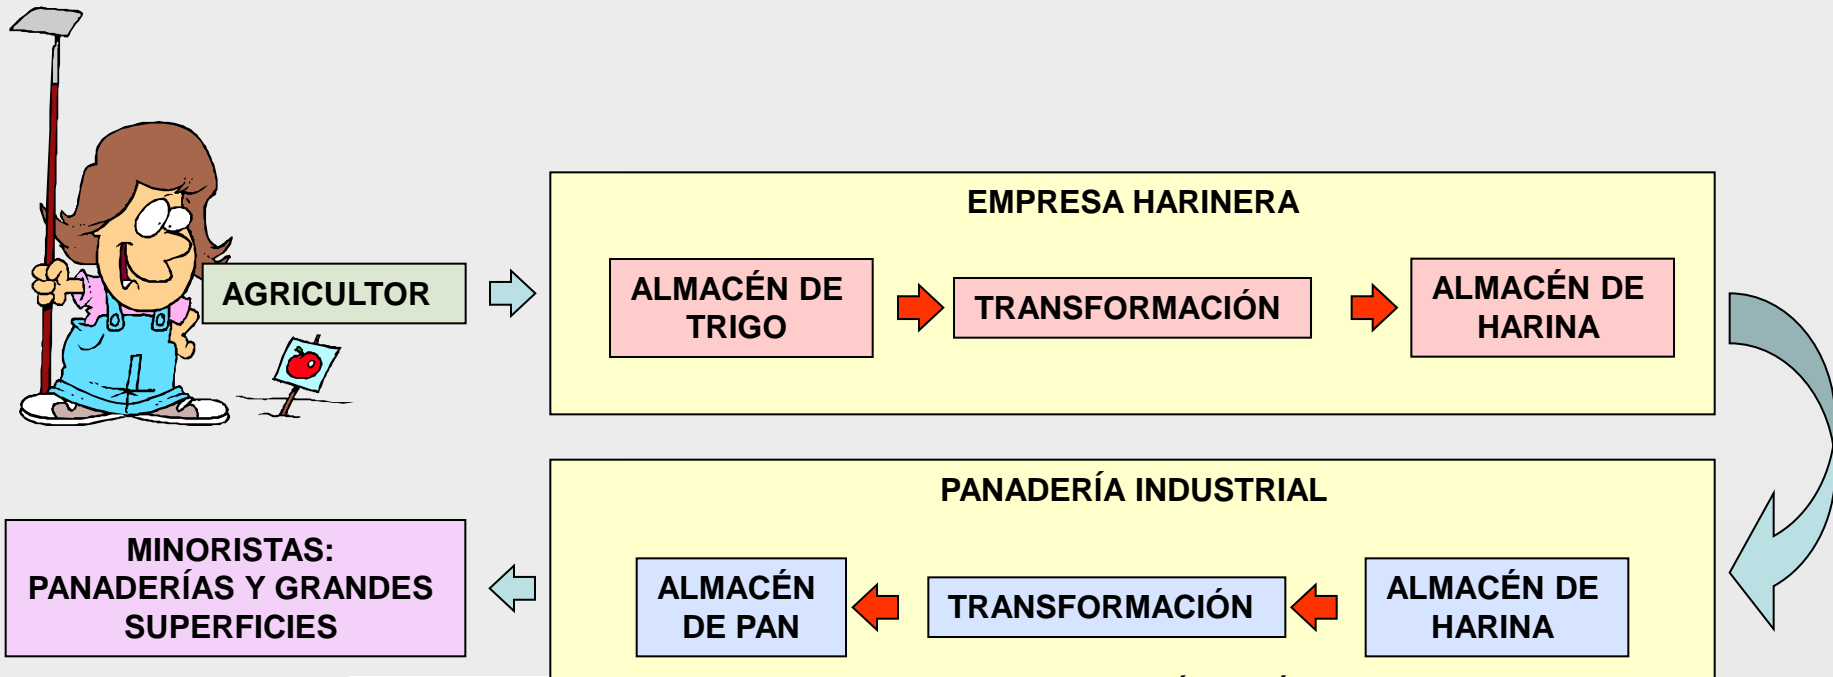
AGRICULTOR

EMPRESA HARINERA

ALMACÉN DE TRIGO

TRANSFORMACIÓN

ALMACÉN DE HARINA

PANADERÍA INDUSTRIAL

ALMACÉN DE HARINA

TRANSFORMACIÓN

ALMACÉN DE PAN

MINORISTAS: PANADERÍAS Y GRANDES SUPERFICIES